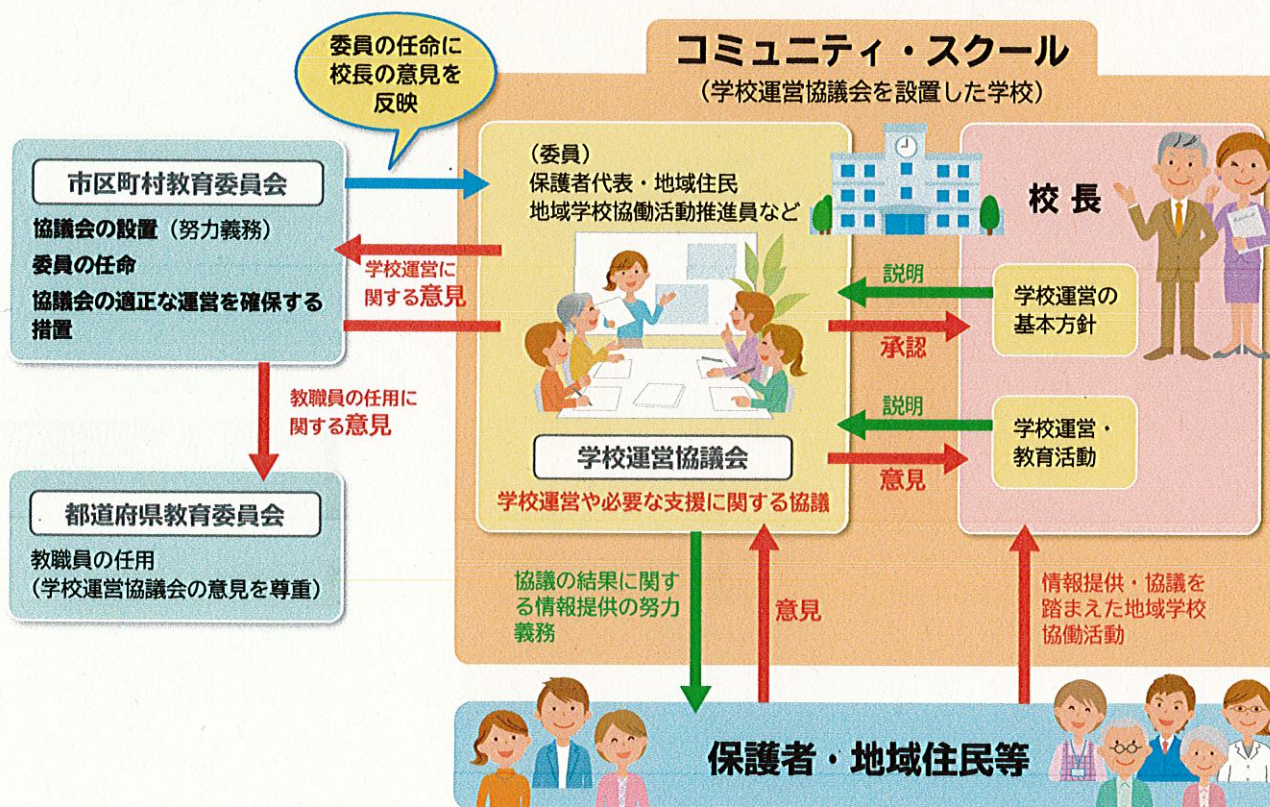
委員の任命に
校長の意見を
反映

コミュニティ・スクール
（学校運営協議会を設置した学校）

市区町村教育委員会
協議会の設置（努力義務）
委員の任命
協議会の適正な運営を確保する措置

学校運営に
関する意見

教職員の任用に
関する意見

都道府県教育委員会
教職員の任用
（学校運営協議会の意見を尊重）

（委員）
保護者代表・地域住民
地域学校協働活動推進員など

学校運営協議会
学校運営や必要な支援に関する協議

校長

説明
承認
学校運営の
基本方針

説明
意見
学校運営・
教育活動

協議の結果に関する情報提供の努力義務

意見

情報提供・協議を踏まえた地域学校協働活動

保護者・地域住民等